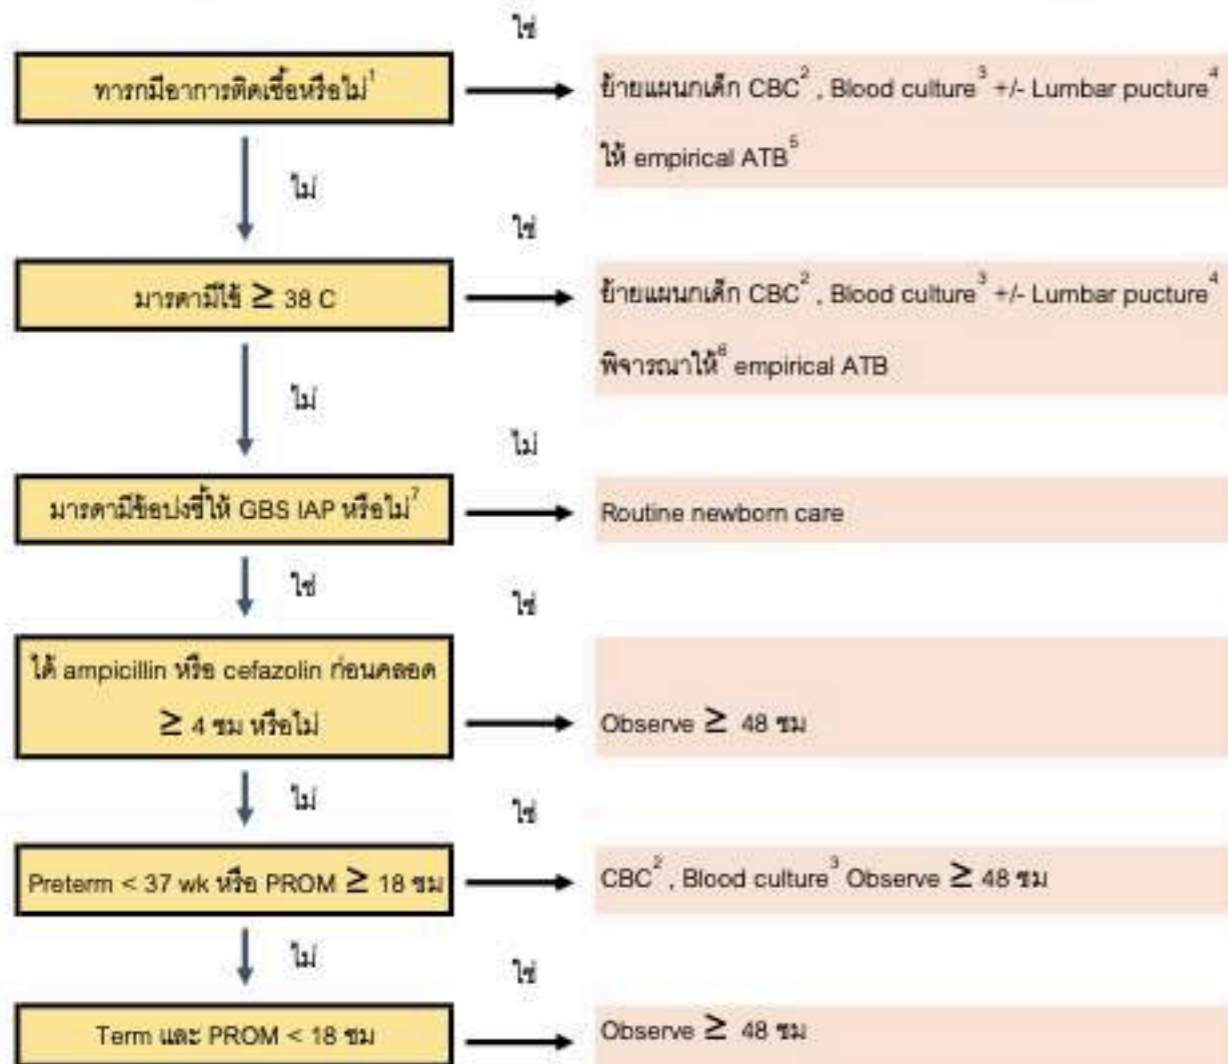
ใช่

ทารกมีอาการติดเชื้อหรือไม่$^1$

ย้ายแผนกเด็ก CBC$^2$ , Blood culture$^3$ +/- Lumbar pucture$^4$

ให้ empirical ATB$^5$

ไม่

ใช่

มารดามีไข้ $\geq$ 38 C

ย้ายแผนกเด็ก CBC$^2$ , Blood culture$^3$ +/- Lumbar pucture$^4$

พิจารณาให้$^6$ empirical ATB

ไม่

ไม่

มารดามีข้อบ่งชี้ให้ GBS IAP หรือไม่$^7$

Routine newborn care

ใช่

ใช่

ได้ ampicillin หรือ cefazolin ก่อนคลอด $\geq$ 4 ชม หรือไม่

Observe $\geq$ 48 ชม

ไม่

ใช่

Preterm < 37 wk หรือ PROM $\geq$ 18 ชม

CBC$^2$ , Blood culture$^3$ Observe $\geq$ 48 ชม

ไม่

ใช่

Term และ PROM < 18 ชม

Observe $\geq$ 48 ชม